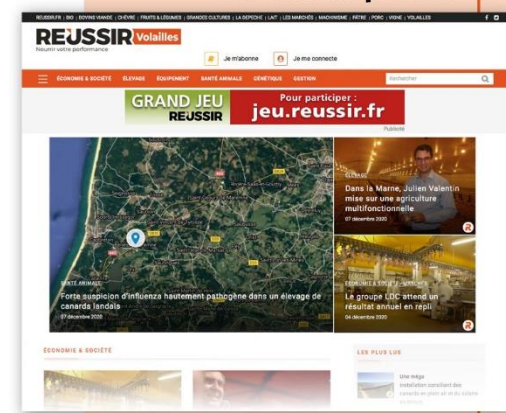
REUSSIR.FR | BIO | BOVINS VIANDE | CHÈVRE | FRUITS & LÉGUMES | GRANDES CULTURES | LA DEPECHE | LAIT | LES MARCHÉS | MACHINISME | PÂTRE | PORC | VIGNE | VOLAILLES

RÉUSSIR Volailles
Nourrir votre performance

Je m'abonne
Je me connecte

ÉCONOMIE & SOCIÉTÉ
ÉLEVAGE
ÉQUIPEMENT
SANTÉ ANIMALE
GÉNÉTIQUE
GESTION
Rechercher

GRAND JEU RÉUSSIR
Pour participer :
jeu.reussir.fr
Publicité

SANTÉ ANIMALE
Forte suspicion d'influenza hautement pathogène dans un élevage de canards landais
07 décembre 2020

ÉLEVAGE
Dans la Marne, Julien Valentin mise sur une agriculture multifonctionnelle
07 décembre 2020

ÉCONOMIE & SOCIÉTÉ
Le groupe LDC attend un résultat annuel en repli
04 décembre 2020

ÉCONOMIE & SOCIÉTÉ

LES PLUS LUS
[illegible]